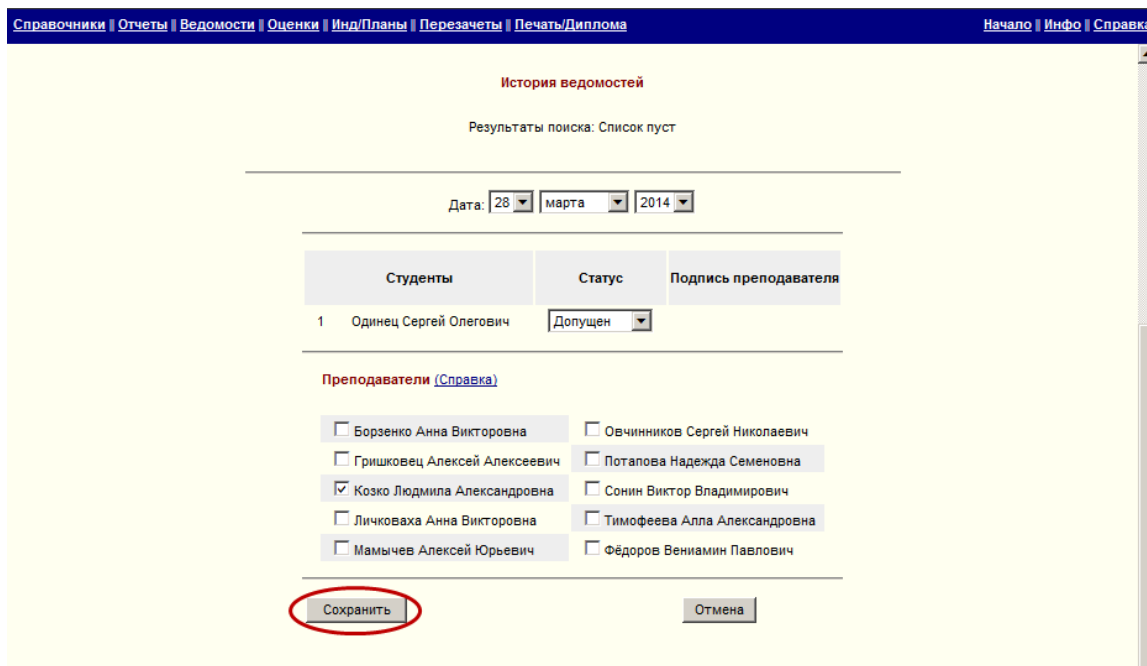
Справочники | Отчеты | Ведомости | Оценки | Инд/Планы | Перезачеты | Печать/Диплома

Начало | Инфо | Справка

История ведомостей

Результаты поиска: Список пуст

Дата: 28 марта 2014

| | Студенты | Статус | Подпись преподавателя |
|---|---|---|---|
| 1 | Одинец Сергей Олегович | Допущен | |

Преподаватели (Справка)

Борзенко Анна Викторовна
Гришковец Алексей Алексеевич
Козко Людмила Александровна
Личковаха Анна Викторовна
Мамычев Алексей Юрьевич

Овчинников Сергей Николаевич
Потапова Надежда Семеновна
Сонин Виктор Владимирович
Тимофеева Алла Александровна
Фёдоров Вениамин Павлович

Сохранить

Отмена